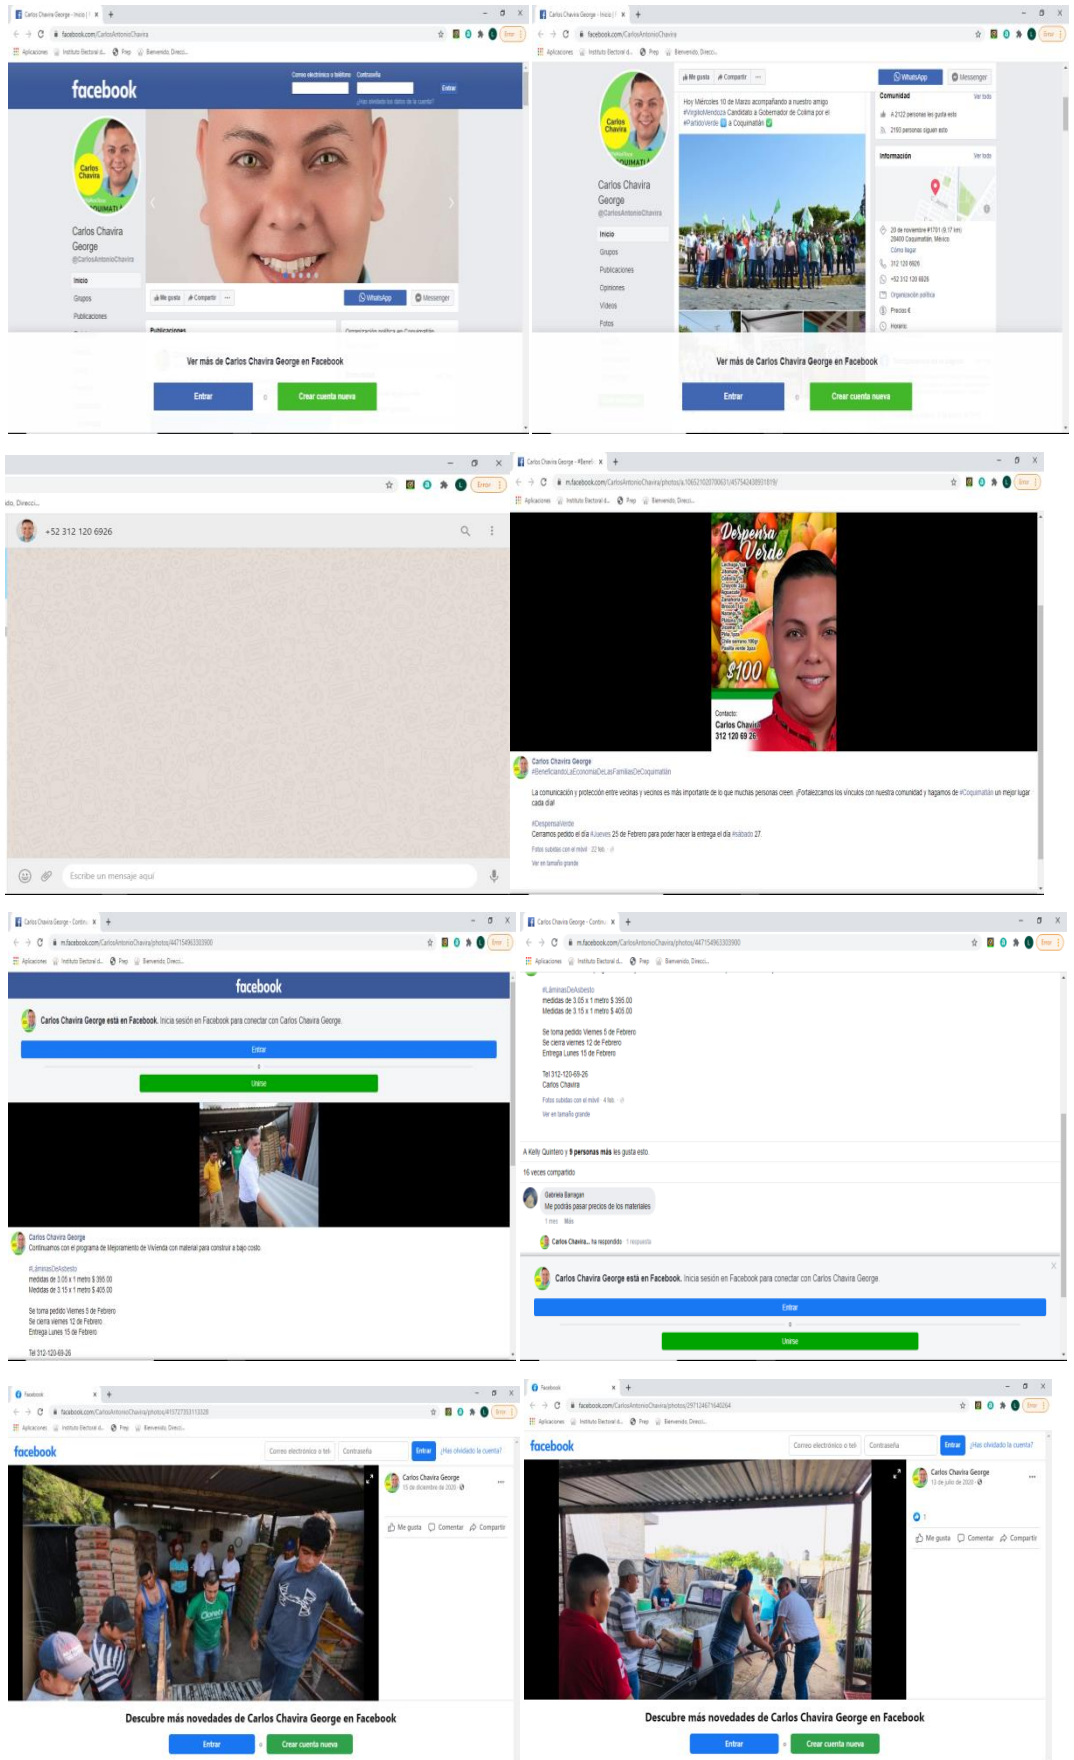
Carlos Chavira George - Inicio | ×
facebook.com/CarlosAntonioChavira
Aplicaciones Instituto Electoral d... Prep Bienvenido, Direcci...

facebook
Correo electrónico o teléfono Contraseña Entrar
¿Has olvidado los datos de la cuenta?

Carlos Chavira
Carlos Chavira George
@CarlosAntonioChavira
Inicio
Grupos
Publicaciones
Me gusta Compartir ...
WhatsApp Messenger
Publicaciones
Ver más de Carlos Chavira George en Facebook
Entrar
o
Crear cuenta nueva

Carlos Chavira George - Inicio | ×
facebook.com/CarlosAntonioChavira
Carlos Chavira George
@CarlosAntonioChavira
Inicio
Grupos
Publicaciones
Opiniones
Videos
Fotos
Me gusta Compartir ...
WhatsApp Messenger
Hoy Miércoles 10 de Marzo acompañando a nuestro amigo #VirgilioMendoza Candidato a Gobernador de Colima por el #PartidoVerde a Coquimatlán
Comunidad Ver todo
A 2122 personas les gusta esto
2193 personas siguen esto
Información Ver todo
20 de noviembre #1701 (8.17 km) 28400 Coquimatlán, México
Cómo llegar
312 120 6926
+52 312 120 6926
Organización política
Precios €
Horario
Ver más de Carlos Chavira George en Facebook
Entrar
o
Crear cuenta nueva

+52 312 120 6926
Escribe un mensaje aquí

Carlos Chavira George - #Benefi ×
m.facebook.com/CarlosAntonioChavira/photos/a.106521020700631/457154243891819/
Despensa Verde
$100
Contacto:
Carlos Chavira
312 120 69 26
Carlos Chavira George
#BeneficiandoLaEconomíaDeLasFamiliasDeCoquimatlán
La comunicación y protección entre vecinas y vecinos es más importante de lo que muchas personas creen. ¡Fortalezcamos los vínculos con nuestra comunidad y hagamos de #Coquimatlán un mejor lugar cada día!
#DespensaVerde
Cerramos pedido el día #Jueves 25 de Febrero para poder hacer la entrega el día #sábado 27.
Fotos subidas con el móvil · 22 feb ·
Ver en tamaño grande

Carlos Chavira George - Contin... ×
m.facebook.com/CarlosAntonioChavira/photos/447154963303900
facebook
Carlos Chavira George está en Facebook. Inicia sesión en Facebook para conectar con Carlos Chavira George.
Entrar
o
Unirse
Carlos Chavira George
Continuamos con el programa de Mejoramiento de Vivienda con material para construir a bajo costo
#LáminasDeAsbesto
medidas de 3.05 x 1 metro $ 395.00
Medidas de 3.15 x 1 metro $ 405.00
Se toma pedido Viernes 5 de Febrero
Se cierra viernes 12 de Febrero
Entrega Lunes 15 de Febrero
Tel 312-120-69-26

Carlos Chavira George - Contin... ×
m.facebook.com/CarlosAntonioChavira/photos/447154963303900
#LáminasDeAsbesto
medidas de 3.05 x 1 metro $ 395.00
Medidas de 3.15 x 1 metro $ 405.00
Se toma pedido Viernes 5 de Febrero
Se cierra viernes 12 de Febrero
Entrega Lunes 15 de Febrero
Tel 312-120-69-26
Carlos Chavira
Fotos subidas con el móvil · 4 feb ·
Ver en tamaño grande
A Kelly Quintero y 9 personas más les gusta esto.
16 veces compartido
Gabriela Barragan
Me podrás pasar precios de los materiales
1 mes Más
Carlos Chavira... ha respondido · 1 respuesta
Carlos Chavira George está en Facebook. Inicia sesión en Facebook para conectar con Carlos Chavira George.
Entrar
o
Unirse

Facebook ×
facebook.com/CarlosAntonioChavira/photos/415727353113328
facebook
Correo electrónico o teléfono Contraseña Entrar ¿Has olvidado la cuenta?
Carlos Chavira George
15 de diciembre de 2020 ·
Me gusta Comentar Compartir
Descubre más novedades de Carlos Chavira George en Facebook
Entrar
o
Crear cuenta nueva

Facebook ×
facebook.com/CarlosAntonioChavira/photos/297124671645264
facebook
Correo electrónico o teléfono Contraseña Entrar ¿Has olvidado la cuenta?
Carlos Chavira George
13 de julio de 2020 ·
1
Me gusta Comentar Compartir
Descubre más novedades de Carlos Chavira George en Facebook
Entrar
o
Crear cuenta nueva